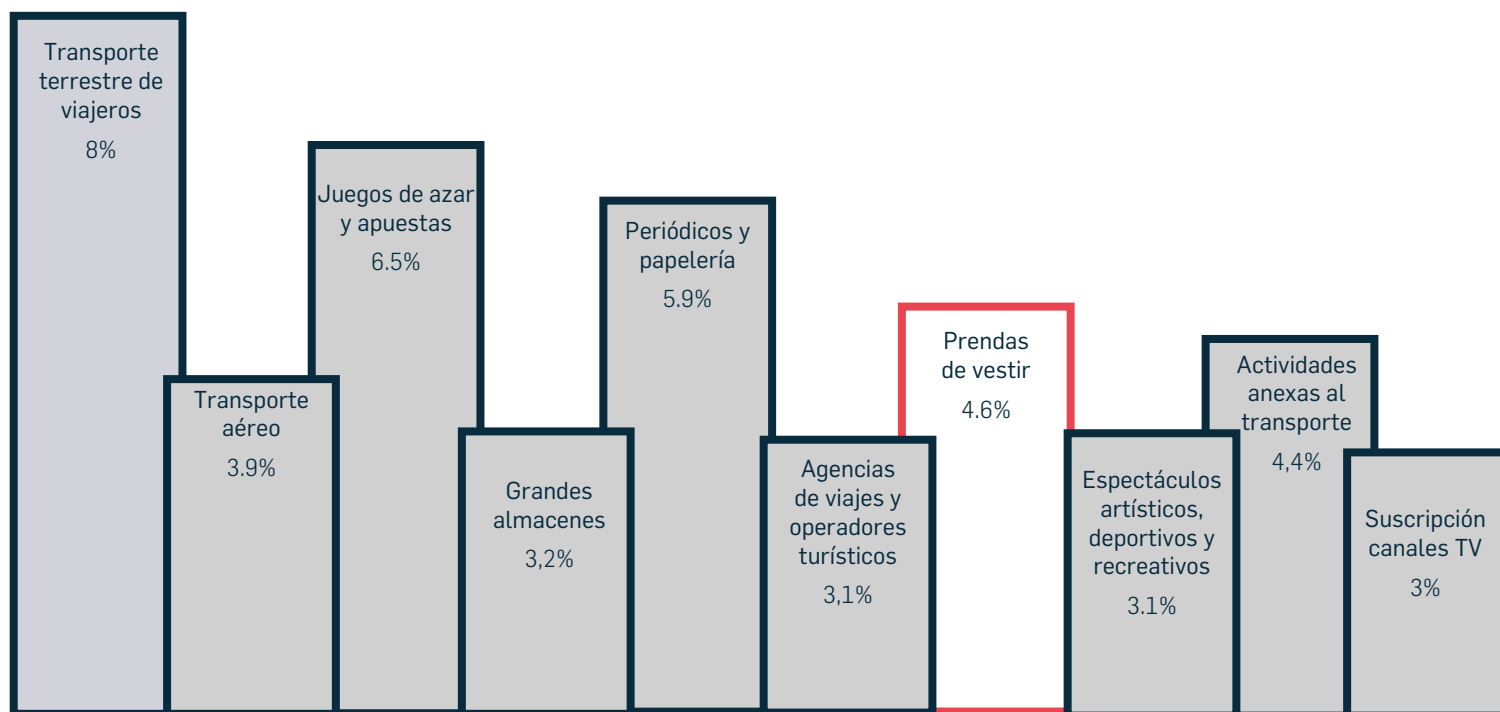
Transporte terrestre de viajeros
8%

Transporte aéreo
3.9%

Juegos de azar y apuestas
6.5%

Grandes almacenes
3,2%

Periódicos y papelería
5.9%

Agencias de viajes y operadores turísticos
3,1%

Prendas de vestir
4.6%

Espectáculos artísticos, deportivos y recreativos
3.1%

Actividades anexas al transporte
4,4%

Suscripción canales TV
3%